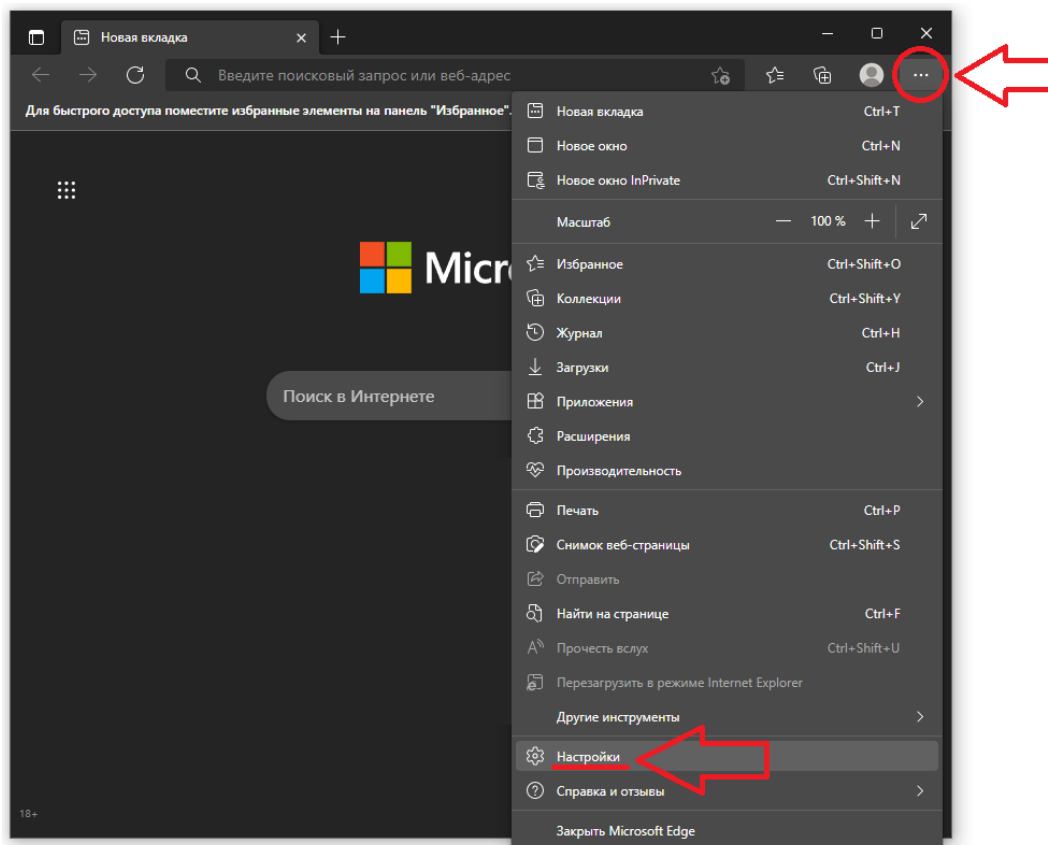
Новая вкладка

Введите поисковый запрос или веб-адрес

Для быстрого доступа поместите избранные элементы на панель "Избранное".

Micro

Поиск в Интернете

18+

| | |
|---|---|
| Новая вкладка | Ctrl+T |
| Новое окно | Ctrl+N |
| Новое окно InPrivate | Ctrl+Shift+N |
| Масштаб | — 100 % + |
| Избранное | Ctrl+Shift+O |
| Коллекции | Ctrl+Shift+Y |
| Журнал | Ctrl+H |
| Загрузки | Ctrl+J |
| Приложения | > |
| Расширения | |
| Производительность | |
| Печать | Ctrl+P |
| Снимок веб-страницы | Ctrl+Shift+S |
| Отправить | |
| Найти на странице | Ctrl+F |
| Прочесть вслух | Ctrl+Shift+U |
| Перезагрузить в режиме Internet Explorer | |
| Другие инструменты | > |
| Настройки | |
| Справка и отзывы | > |
| Закрыть Microsoft Edge | |